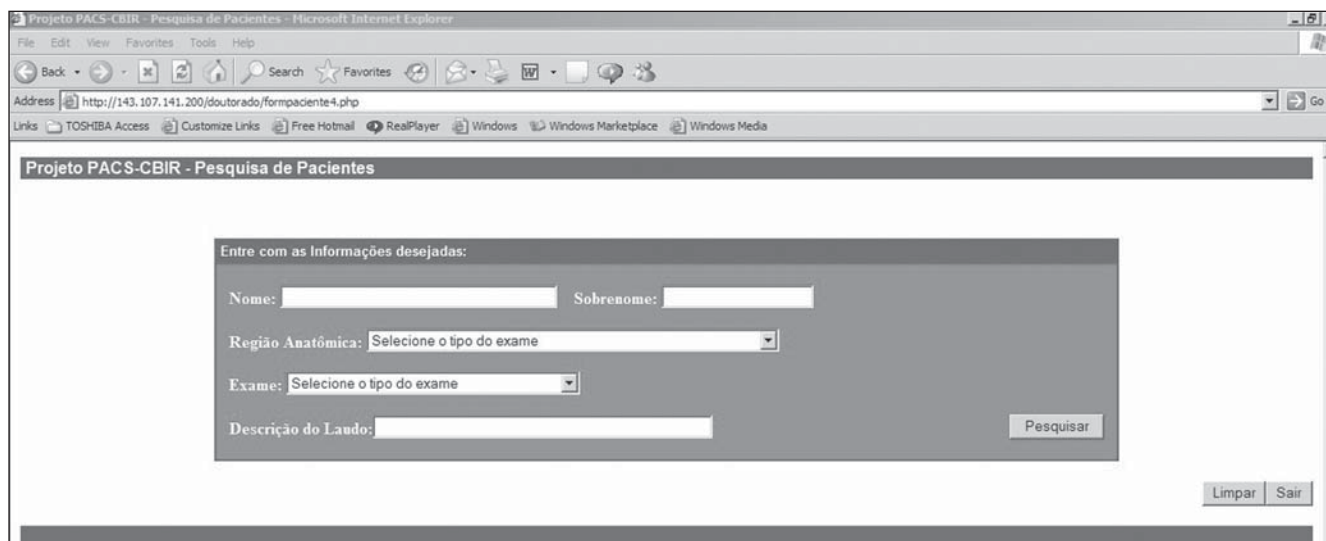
Projeto PACS-CBIR - Pesquisa de Pacientes - Microsoft Internet Explorer

File Edit View Favorites Tools Help

Back Search Favorites

Address http://143.107.141.200/doutorado/formpaciente4.php Go

Links TOSHIBA Access Customize Links Free Hotmail RealPlayer Windows Windows Marketplace Windows Media

Projeto PACS-CBIR - Pesquisa de Pacientes

Entre com as Informações desejadas:

Nome:

Sobrenome:

Região Anatômica: Selecione o tipo do exame

Exame: Selecione o tipo do exame

Descrição do Laudo:

Pesquisar

Limpar Sair